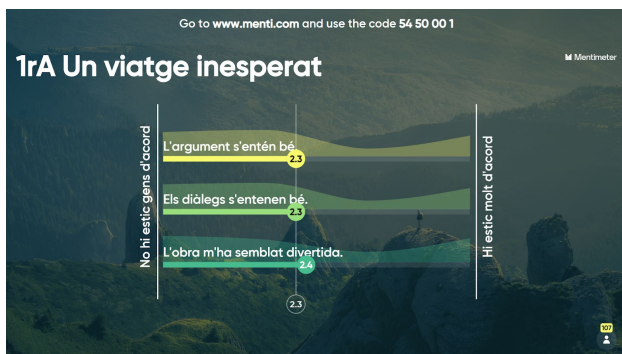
Go to www.menti.com and use the code 54 50 00 1

1rA Un viatge inesperat

Mentimeter

No hi estic gens d'acord

L'argument s'entén bé.
2.3

Els diàlegs s'entenen bé.
2.3

L'obra m'ha semblat divertida.
2.4

2.3

Hi estic molt d'acord

107